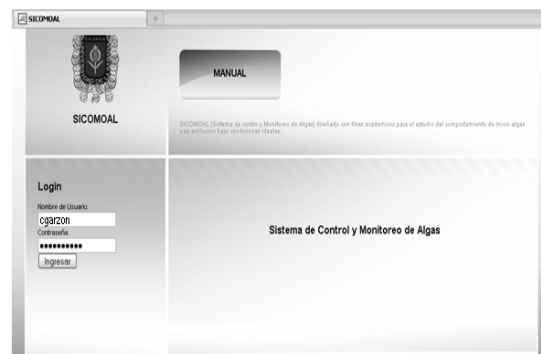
SICOMOAL

MANUAL

SICOMOAL

SICOMOAL (Sistema de contro y Monitoreo de Algas) diseñado con fines academicos para el estudio del comportamiento de micro algas y su evolucion bajo condiciones ideales.

Login

Nombre de Usuario:

cgarzon

Contraseña:

•••••••••••

Ingresar

Sistema de Control y Monitoreo de Algas